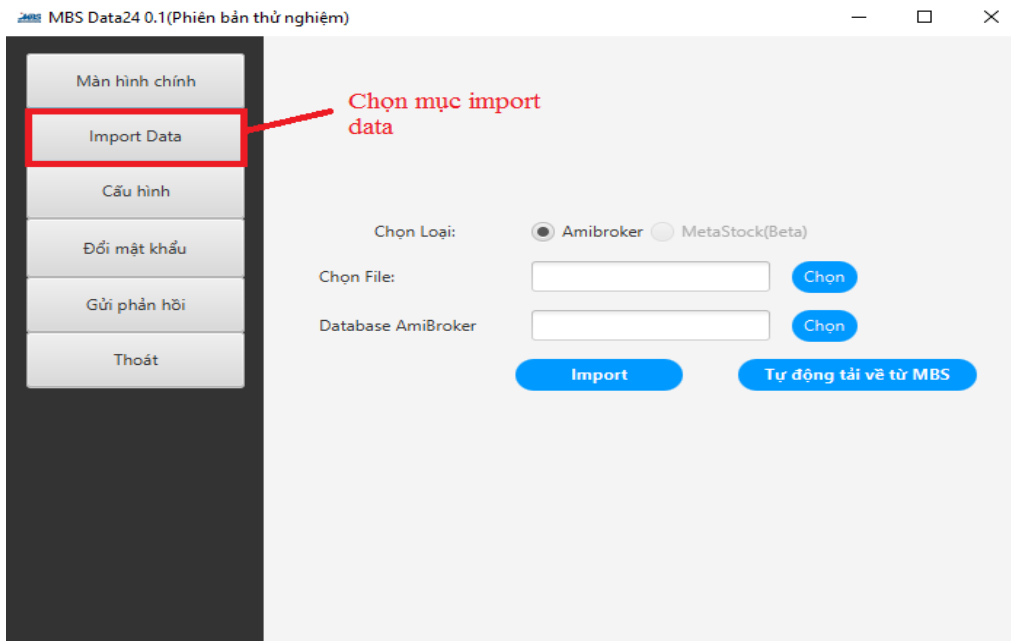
MBS MBS Data24 0.1(Phiên bản thử nghiệm)

Màn hình chính

Import Data

Cấu hình

Đổi mật khẩu

Gửi phản hồi

Thoát

Chọn mục import data

Chọn Loại: Amibroker MetaStock(Beta)

Chọn File: Chọn

Database AmiBroker Chọn

Import

Tự động tải về từ MBS